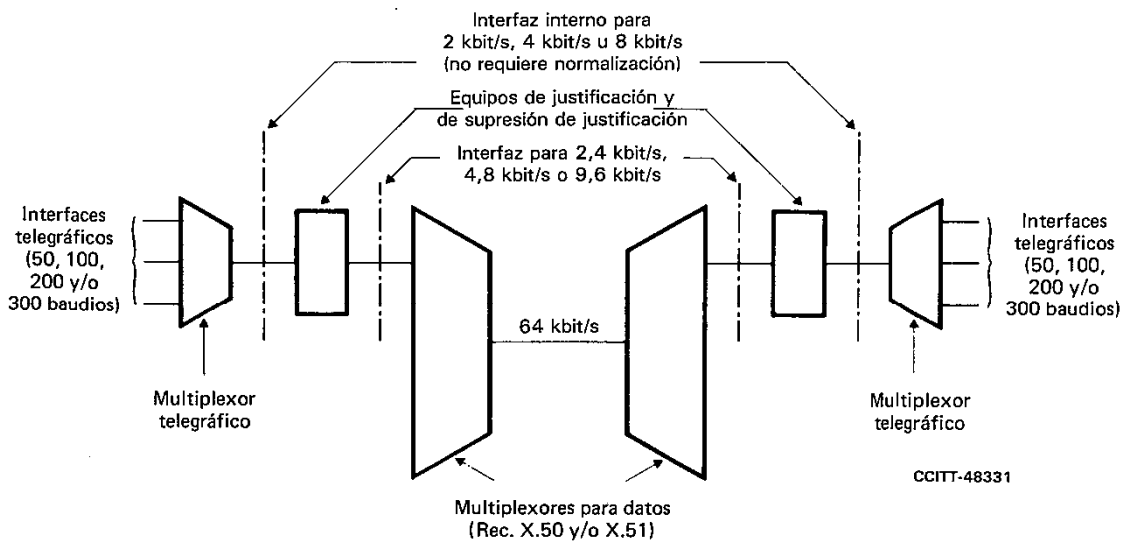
Interfaz interno para 2 kbit/s, 4 kbit/s u 8 kbit/s (no requiere normalización)

Equipos de justificación y de supresión de justificación

Interfaz para 2,4 kbit/s, 4,8 kbit/s o 9,6 kbit/s

Interfaces telegráficos (50, 100, 200 y/o 300 baudios)

64 kbit/s

Interfaces telegráficos (50, 100, 200 y/o 300 baudios)

Multiplexor telegráfico

Multiplexor telegráfico

CCITT-48331

Multiplexores para datos (Rec. X.50 y/o X.51)